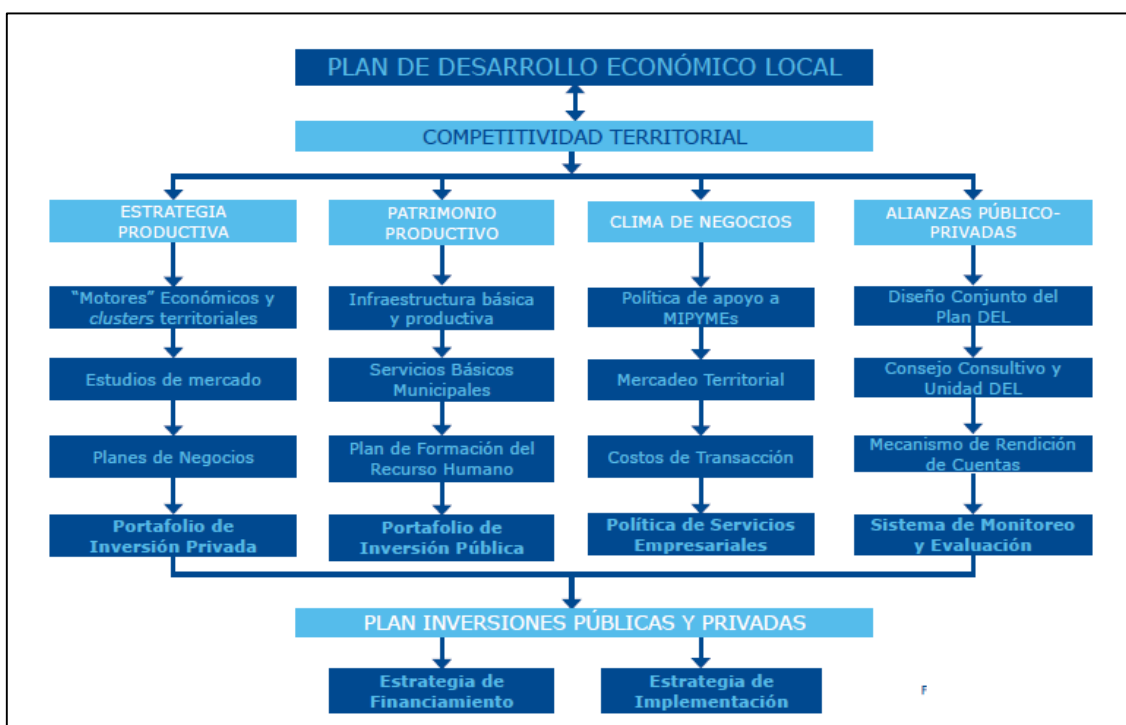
PLAN DE DESARROLLO ECONÓMICO LOCAL

COMPETITIVIDAD TERRITORIAL

ESTRATEGIA PRODUCTIVA

"Motores" Económicos y *clusters* territoriales

Estudios de mercado

Planes de Negocios

Portafolio de Inversión Privada

PATRIMONIO PRODUCTIVO

Infraestructura básica y productiva

Servicios Básicos Municipales

Plan de Formación del Recurso Humano

Portafolio de Inversión Pública

CLIMA DE NEGOCIOS

Política de apoyo a MIPYMEs

Mercadeo Territorial

Costos de Transacción

Política de Servicios Empresariales

ALIANZAS PÚBLICO-PRIVADAS

Diseño Conjunto del Plan DEL

Consejo Consultivo y Unidad DEL

Mecanismo de Rendición de Cuentas

Sistema de Monitoreo y Evaluación

PLAN INVERSIONES PÚBLICAS Y PRIVADAS

Estrategia de Financiamiento

Estrategia de Implementación

F